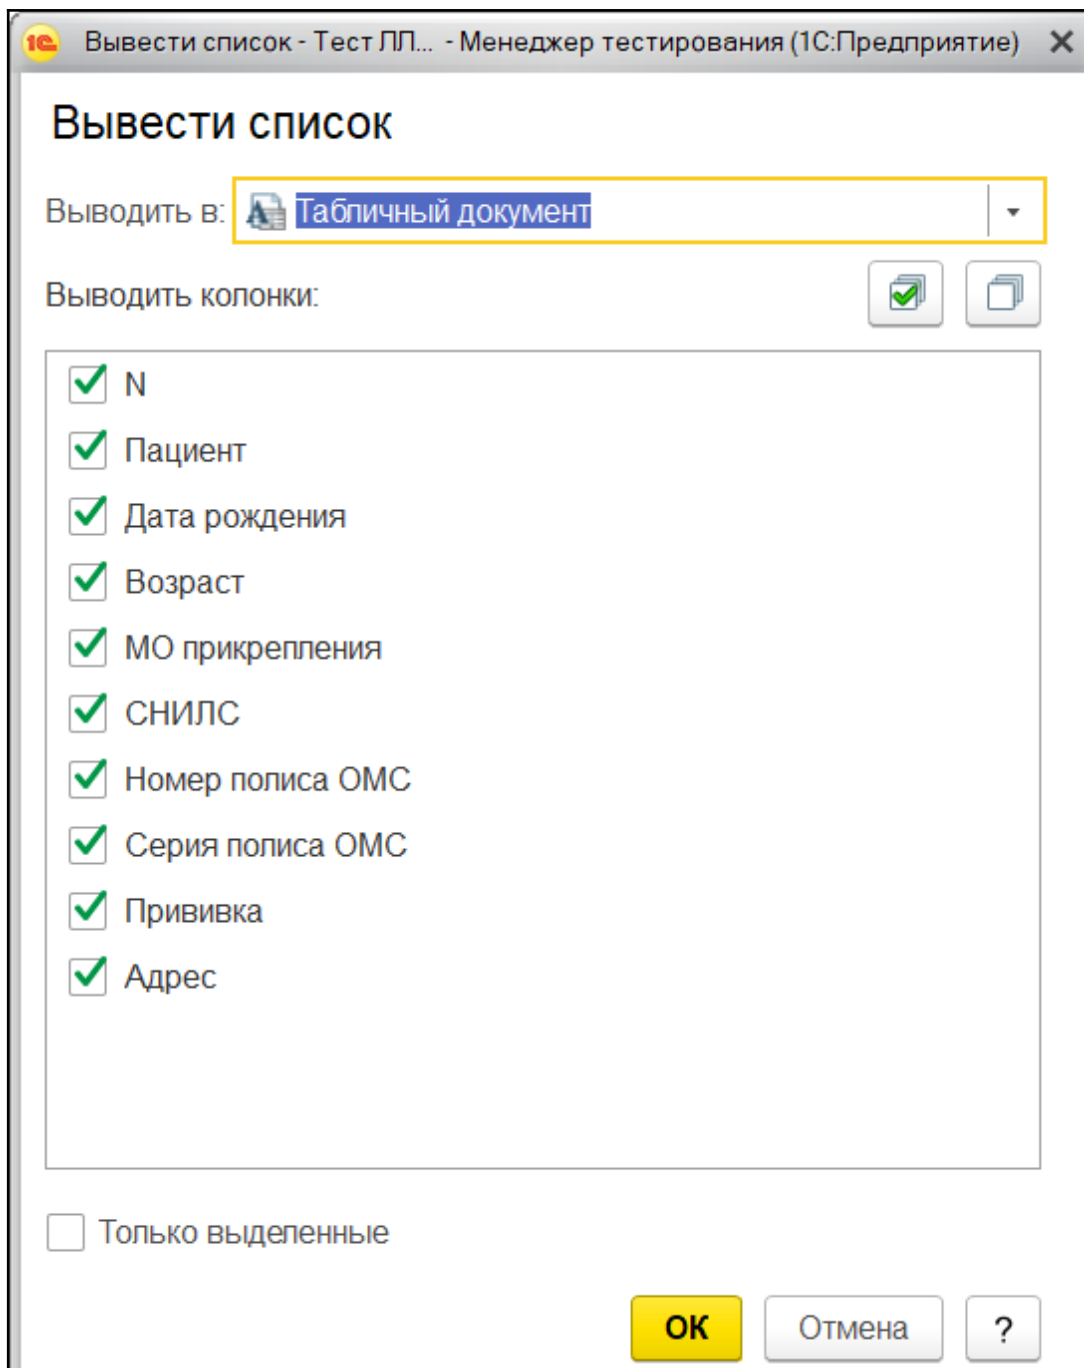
1С Вывести список - Тест ЛЛ... - Менеджер тестирования (1С:Предприятие) ✕

Вывести список

Выводить в: Табличный документ

Выводить колонки:

N
Пациент
Дата рождения
Возраст
МО прикрепления
СНИЛС
Номер полиса ОМС
Серия полиса ОМС
Прививка
Адрес

Только выделенные

OK Отмена ?